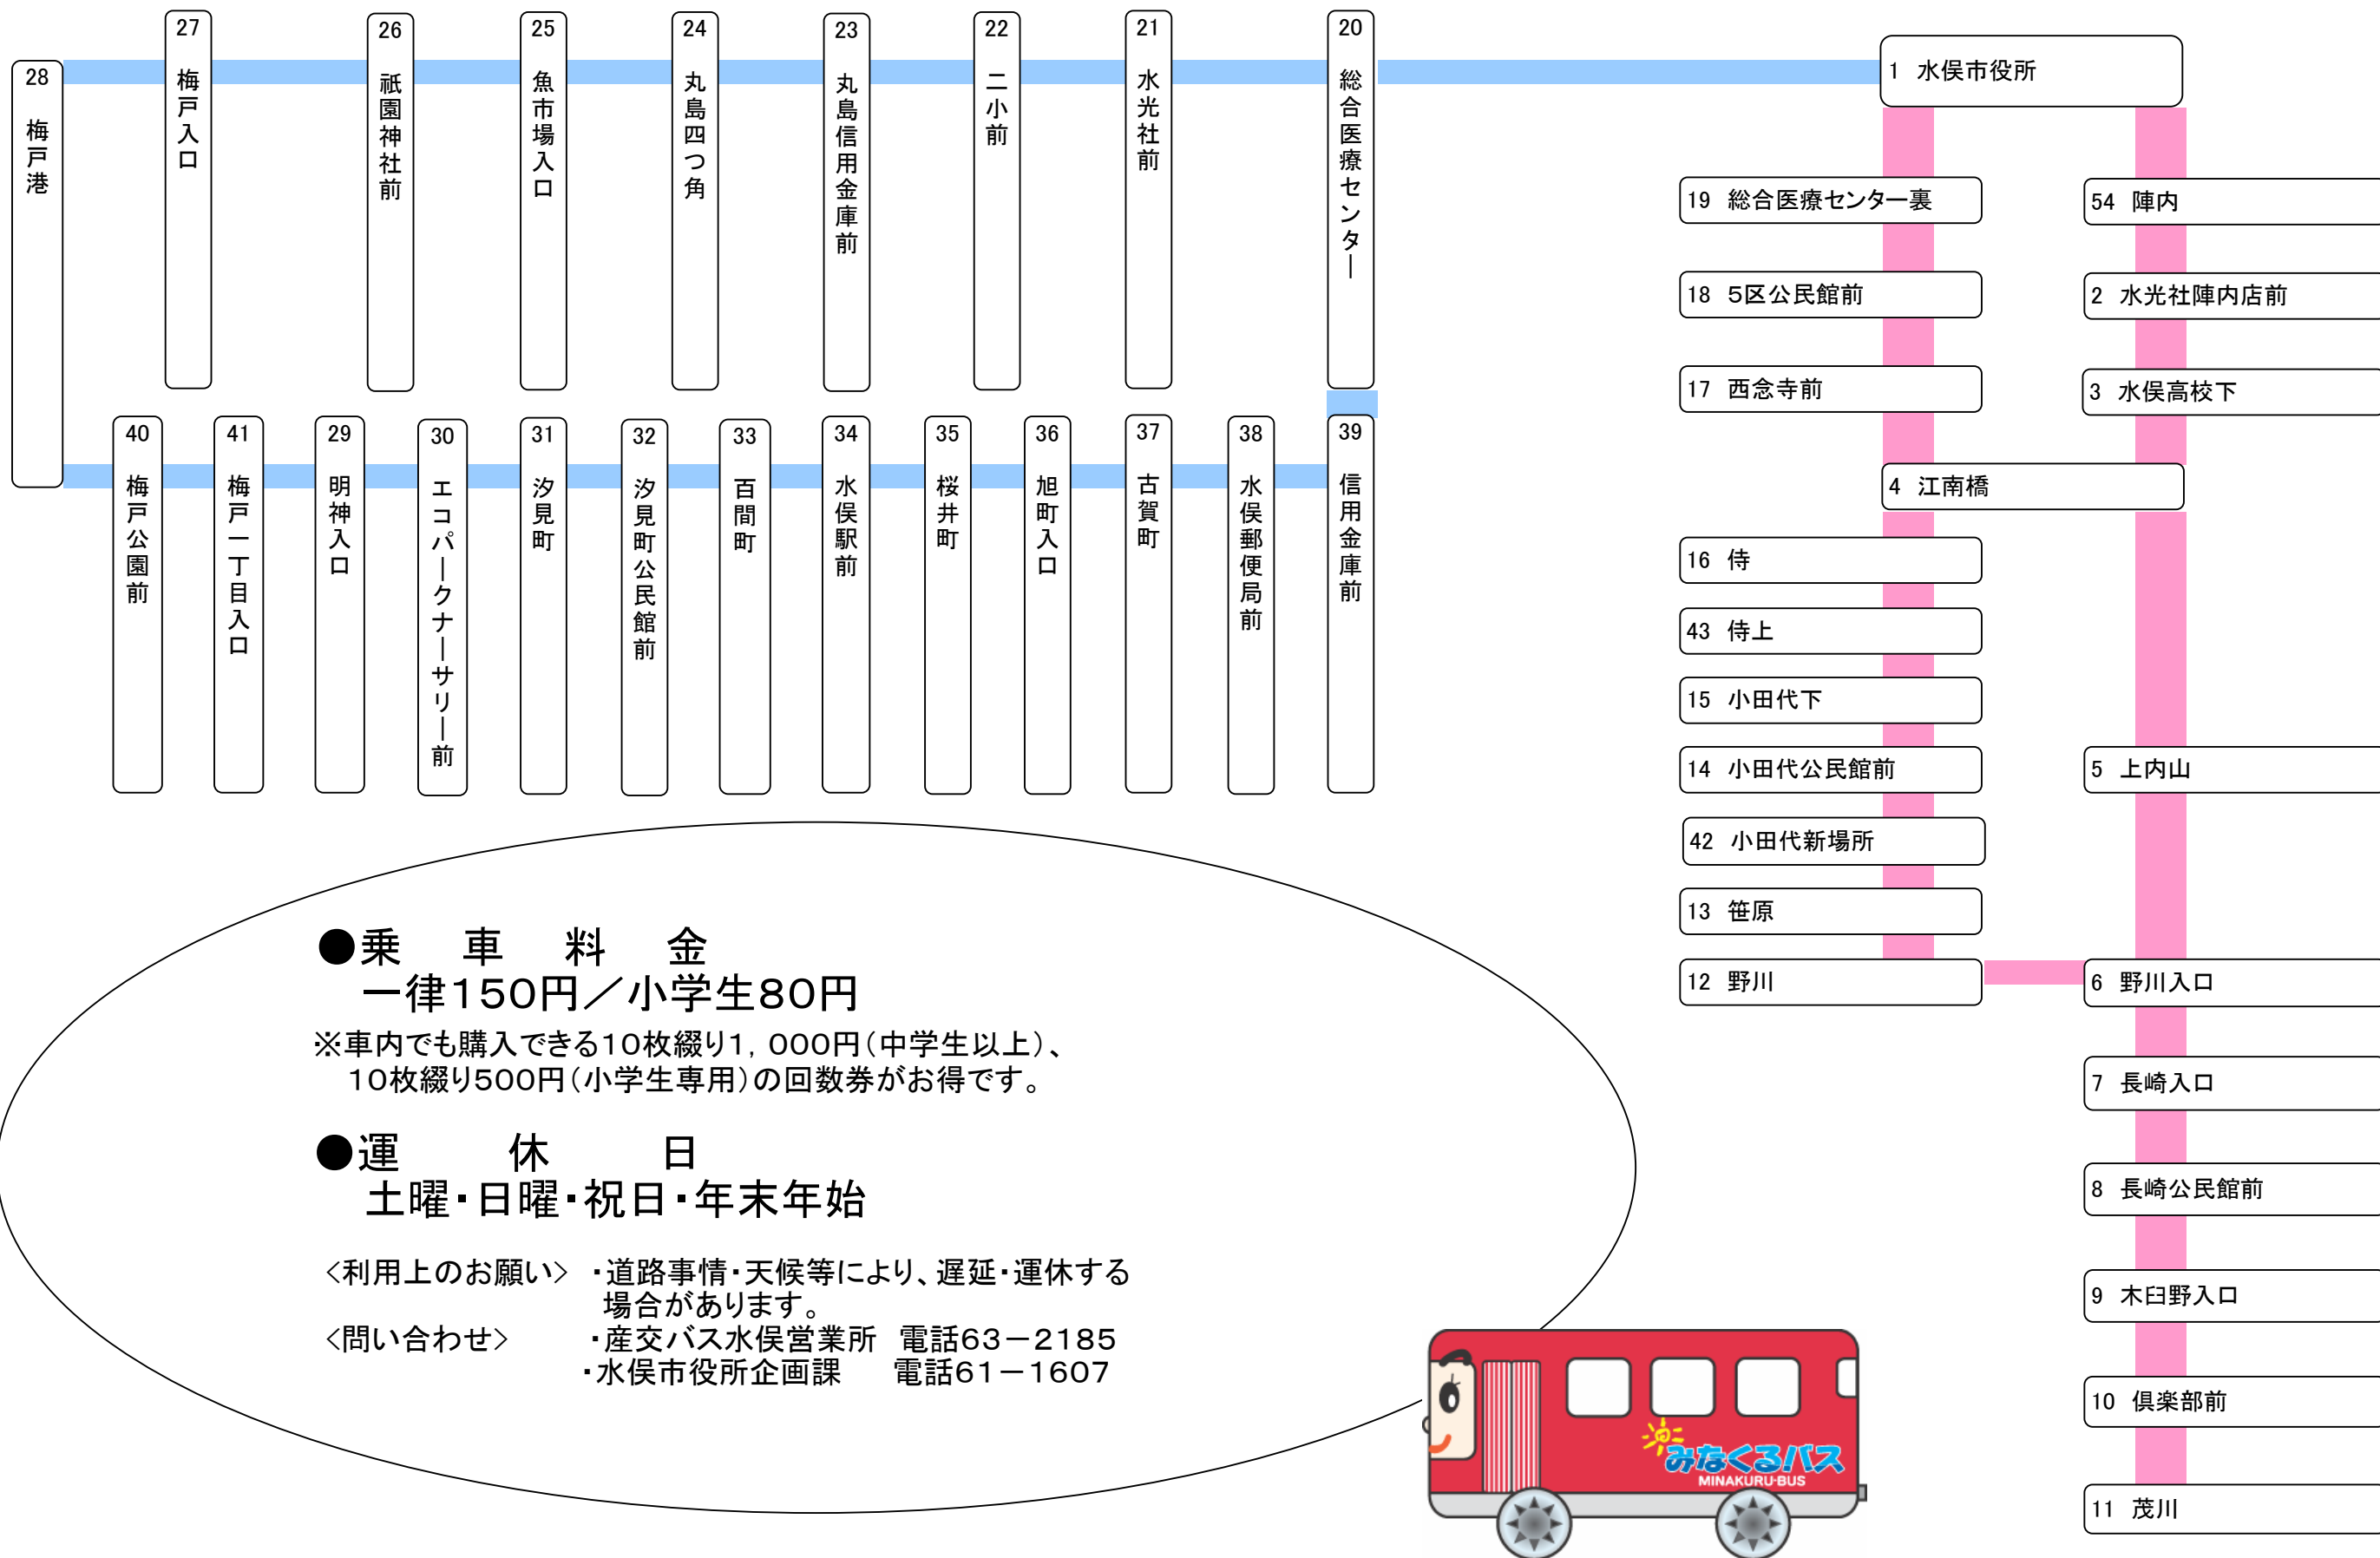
28 梅戸港

27 梅戸入口

26 祇園神社前

25 魚市場入口

24 丸島四つ角

23 丸島信用金庫前

22 二小前

21 水光社前

20 総合医療センター

1 水俣市役所

19 総合医療センター裏

54 陣内

18 5区公民館前

2 水光社陣内店前

17 西念寺前

3 水俣高校下

4 江南橋

40 梅戸公園前

41 梅戸一丁目入口

29 明神入口

30 エコパークナーサリー前

31 汐見町

32 汐見町公民館前

33 百間町

34 水俣駅前

35 桜井町

36 旭町入口

37 古賀町

38 水俣郵便局前

39 信用金庫前

16 侍

43 侍上

15 小田代下

14 小田代公民館前

5 上内山

42 小田代新場所

13 笹原

12 野川

6 野川入口

7 長崎入口

8 長崎公民館前

9 木臼野入口

10 倶楽部前

11 茂川

●乗　車　料　金
一律150円／小学生80円
※車内でも購入できる10枚綴り1，000円（中学生以上）、10枚綴り500円（小学生専用）の回数券がお得です。

●運　休　日
土曜・日曜・祝日・年末年始

＜利用上のお願い＞　・道路事情・天候等により、遅延・運休する場合があります。
＜問い合わせ＞　・産交バス水俣営業所　電話63－2185
・水俣市役所企画課　電話61－1607

みなくるバス
MINAKURU-BUS